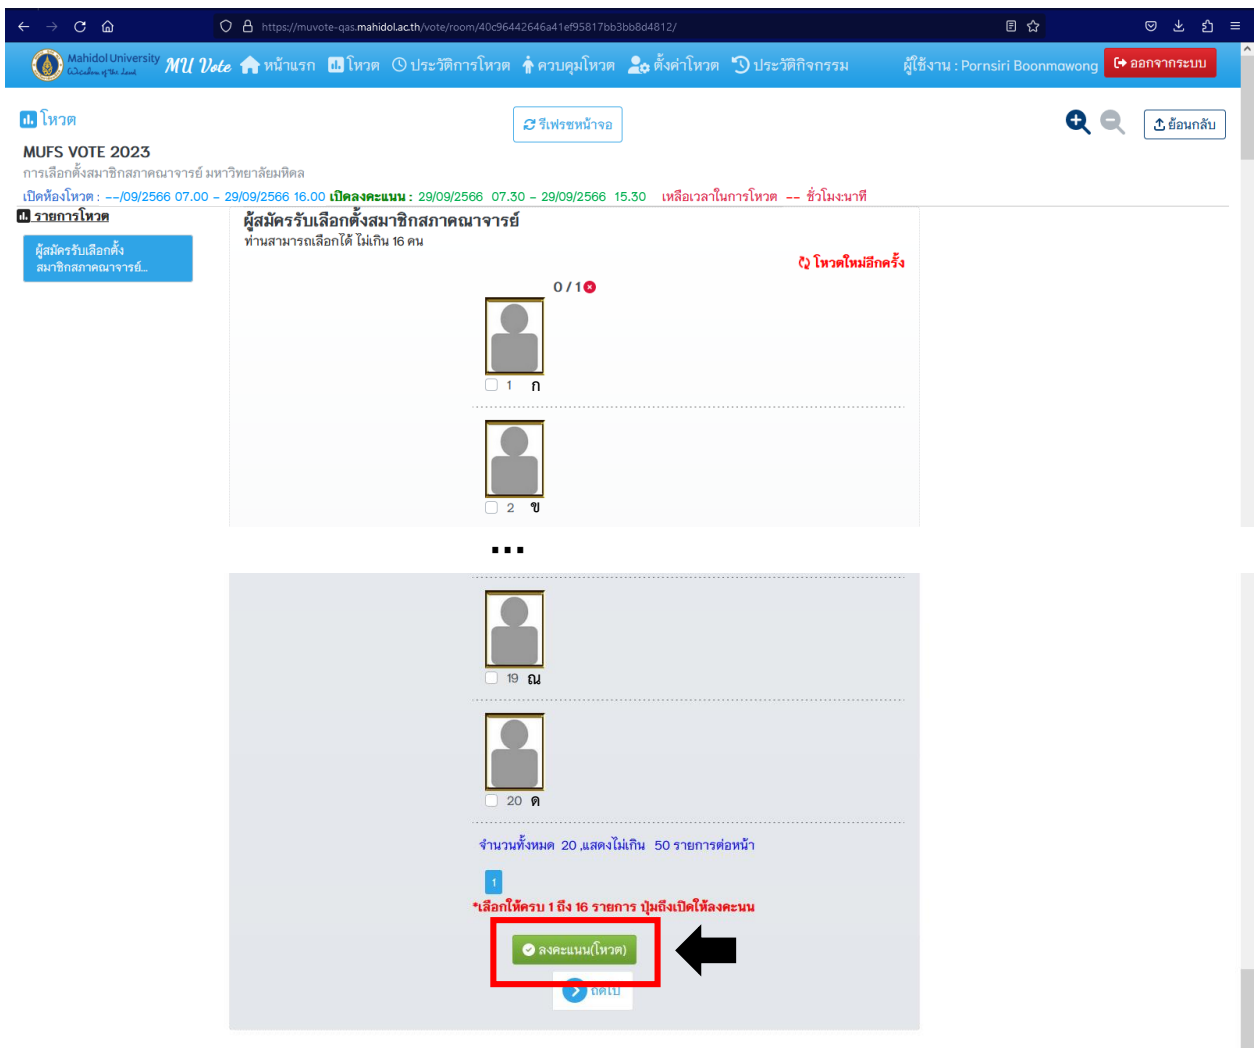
https://muvote-qas.mahidol.ac.th/vote/room/40c96442646a41ef95817bb3bb8d4812/

Mahidol University Wisdom of the Land MU Vote หน้าแรก โหวต ประวัติการโหวต ควบคุมโหวต ตั้งค่าโหวต ประวัติกิจกรรม ผู้ใช้งาน : Pornsiri Boonmawong ออกจากระบบ

โหวต

รีเฟรชหน้าจอ

ย้อนกลับ

MUFS VOTE 2023

การเลือกตั้งสมาชิกสภาคณาจารย์ มหาวิทยาลัยมหิดล

เปิดห้องโหวต : --/09/2566 07.00 - 29/09/2566 16.00 เปิดลงคะแนน : 29/09/2566 07.30 - 29/09/2566 15.30 เหลือเวลาในการโหวต -- ชั่วโมง:นาที

รายการโหวต

ผู้สมัครรับเลือกตั้งสมาชิกสภาคณาจารย์...

ผู้สมัครรับเลือกตั้งสมาชิกสภาคณาจารย์

ท่านสามารถเลือกได้ ไม่เกิน 16 คน

โหวตใหม่อีกครั้ง

0 / 1

1 ก

2 ข

...

19 ณ

20 ด

จำนวนทั้งหมด 20 ,แสดงไม่เกิน 50 รายการต่อหน้า

1

*เลือกให้ครบ 1 ถึง 16 รายการ ปุ่มถึงเปิดให้ลงคะแนน

ลงคะแนน(โหวต)

ถัดไป